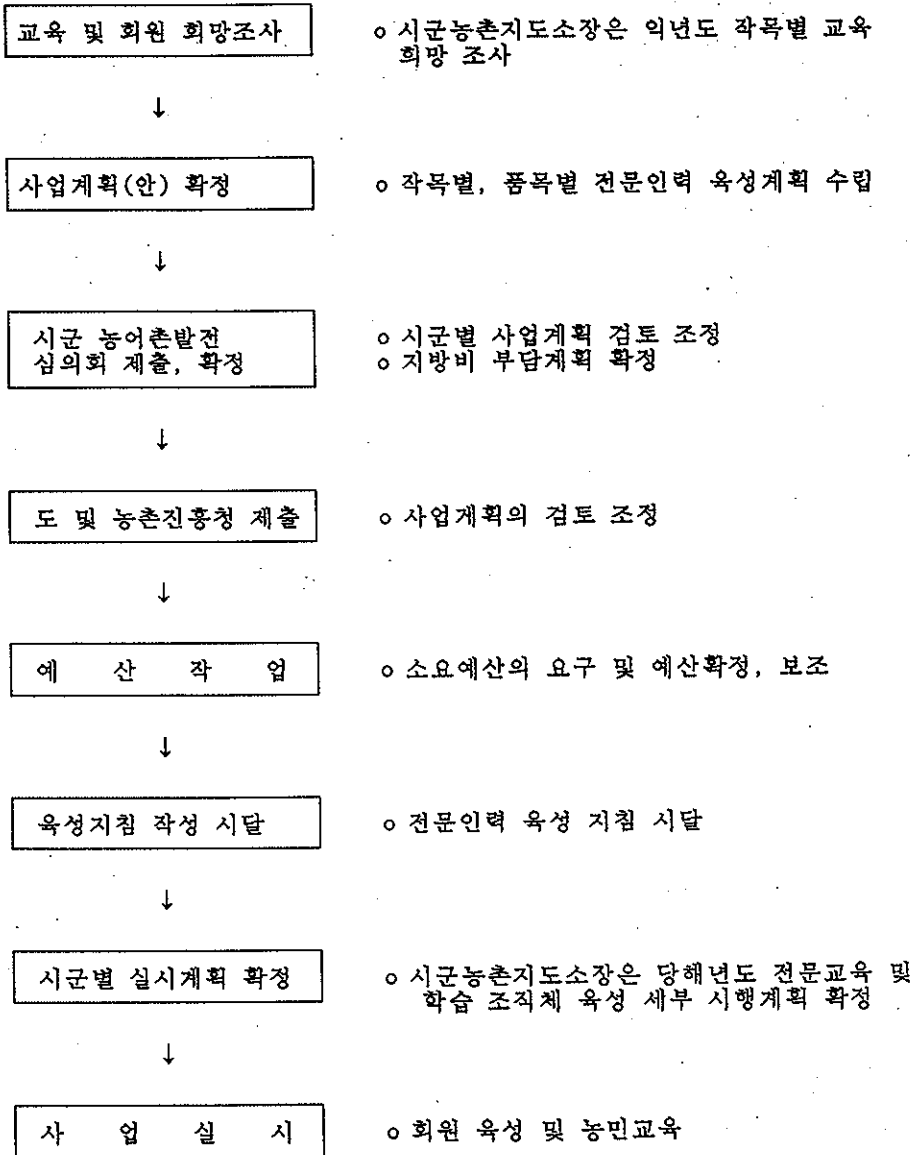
교육 및 회원 희망조사

ㅇ 시군농촌지도소장은 익년도 작목별 교육 희망 조사

↓

사업계획(안) 확정

ㅇ 작목별, 품목별 전문인력 육성계획 수립

↓

시군 농어촌발전 심의회 제출, 확정

ㅇ 시군별 사업계획 검토 조정
ㅇ 지방비 부담계획 확정

↓

도 및 농촌진흥청 제출

ㅇ 사업계획의 검토 조정

↓

예 산 작 업

ㅇ 소요예산의 요구 및 예산확정, 보조

↓

육성지침 작성 시달

ㅇ 전문인력 육성 지침 시달

↓

시군별 실시계획 확정

ㅇ 시군농촌지도소장은 당해년도 전문교육 및 학습 조직체 육성 세부 시행계획 확정

↓

사 업 실 시

ㅇ 회원 육성 및 농민교육